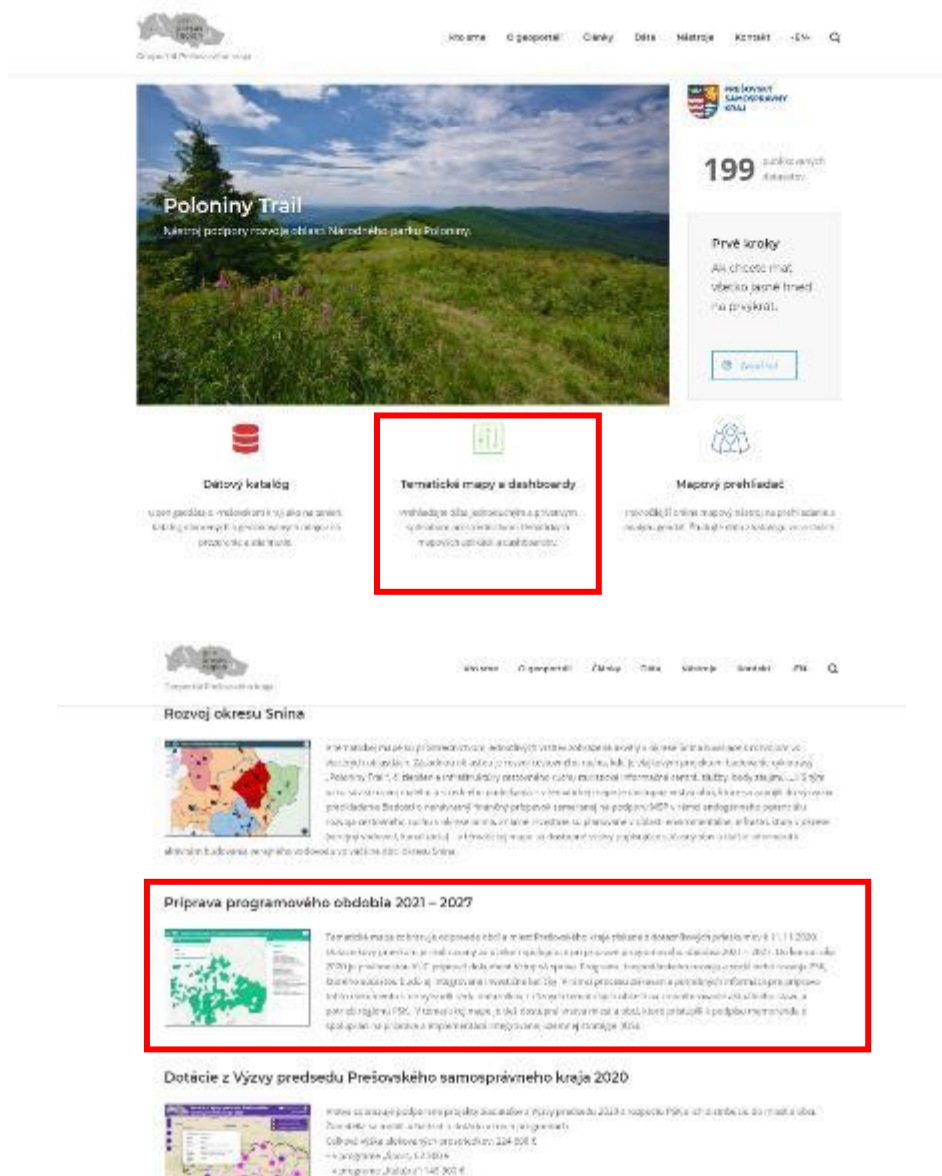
Geoportál Prešovského kraja

Kto sme O geoportáli Články Dáta Nástroje Kontakt -EN- 

PREŠOVSKÝ SAMOSPRÁVNY KRAJ

Poloniny Trail

Nástroj podpory rozvoja oblasti Národného parku Poloniny.

199 publikovaných datasetov

Prvé kroky

Ak chcete mať všetko jasné hneď na prvýkrát.

Zavrieť

Dátový katalóg

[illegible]

Tematické mapy a dashboardy

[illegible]

Mapový prehliadač

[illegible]

Geoportál Prešovského kraja

Kto sme O geoportáli Články Dáta Nástroje Kontakt EN

Rozvoj okresu Snina

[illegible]

Príprava programového obdobia 2021 – 2027

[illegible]

Dotácie z Výzvy predsedu Prešovského samosprávneho kraja 2020

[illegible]